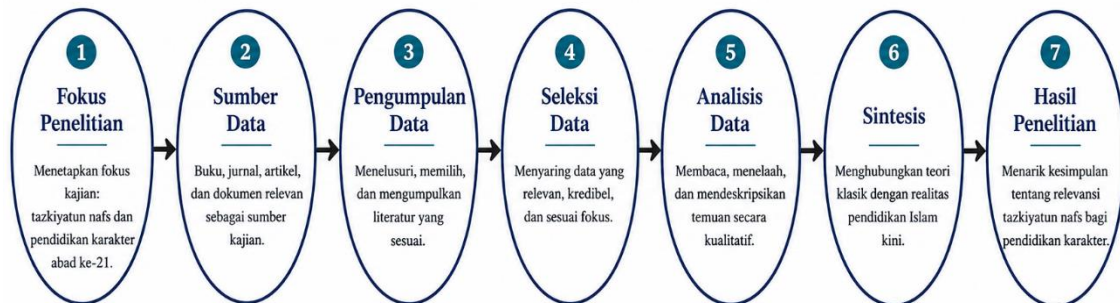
1
Fokus Penelitian
Menetapkan fokus kajian: tazkiyatun nafs dan pendidikan karakter abad ke-21.

2
Sumber Data
Buku, jurnal, artikel, dan dokumen relevan sebagai sumber kajian.

3
Pengumpulan Data
Menelusuri, memilih, dan mengumpulkan literatur yang sesuai.

4
Seleksi Data
Menyaring data yang relevan, kredibel, dan sesuai fokus.

5
Analisis Data
Membaca, menelaah, dan mendeskripsikan temuan secara kualitatif.

6
Sintesis
Menghubungkan teori klasik dengan realitas pendidikan Islam kini.

7
Hasil Penelitian
Menarik kesimpulan tentang relevansi tazkiyatun nafs bagi pendidikan karakter.